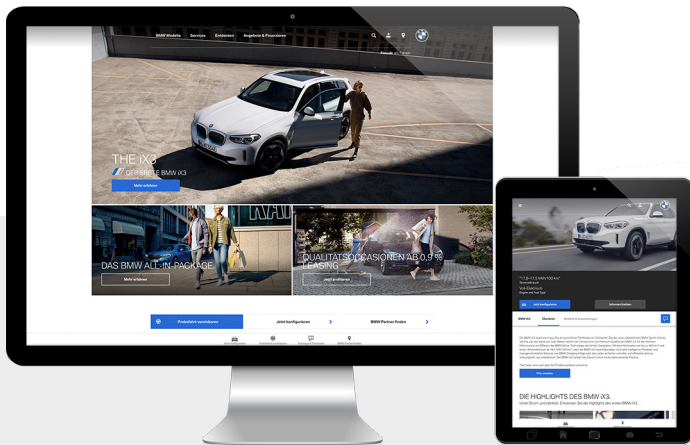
BMW Modelle Services Entdecken Angebote & Finanzieren

THE iX3
DER ERSTE BMW iX3
Mehr erfahren

DAS BMW ALL-IN-PACKAGE
Mehr erfahren

QUALITÄTSOCCASIONEN AB 0,9 % LEASING
Jetzt entdecken

Probefahrt vereinbaren
Jetzt konfigurieren
BMW Partner finden

Jetzt konfigurieren
Informationen

BMW iX3
Überblick

Mehr erfahren

DIE HIGHLIGHTS DES BMW iX3.